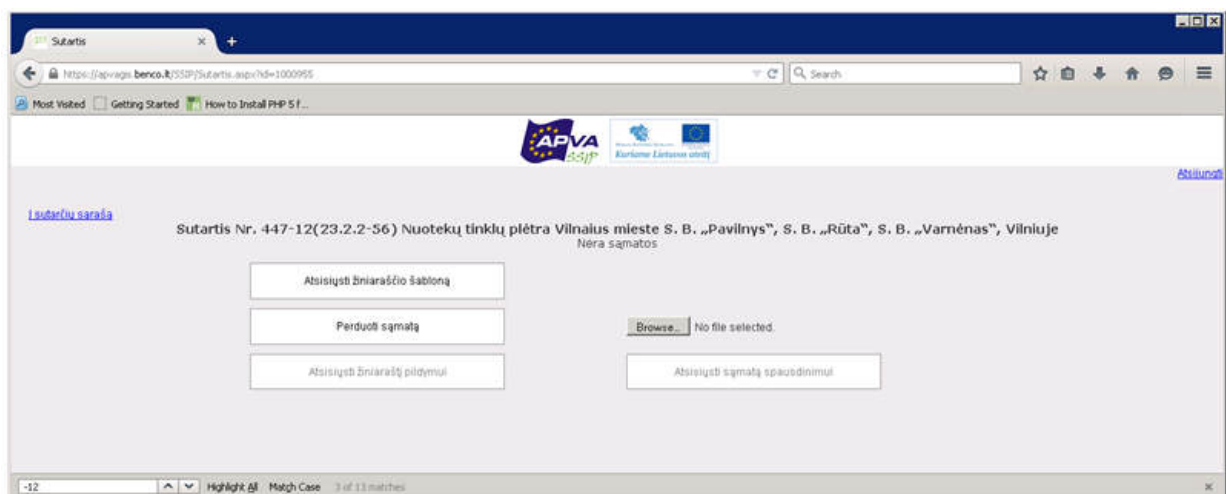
Sutartis

https://apvagis.benco.lt/SSIP/Sutartis.aspx?id=1000955

Search

Most Visited Getting Started How to Install PHP 5 f...

APVA SSIP

Kuriame Lietuvos ateitį

Atsijungti

Į sutarčių sąrašą

Sutartis Nr. 447-12(23.2.2-56) Nuotekų tinklų plėtra Vilniaus mieste S. B. „Pavilnys", S. B. „Rūta", S. B. „Varnėnas", Vilniuje
Nėra sąmatos

Atsisiųsti žiniaraščio šabloną

Perduoti sąmatą

Browse... No file selected.

Atsisiųsti žiniaraštį pildymui

Atsisiųsti sąmatą spausdinimui

-12

Highlight All Match Case 3 of 13 matches